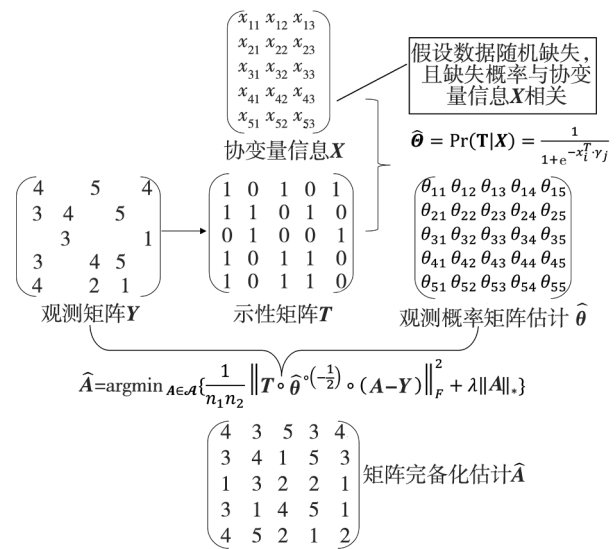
$\begin{pmatrix} x_{11} & x_{12} & x_{13} \\ x_{21} & x_{22} & x_{23} \\ x_{31} & x_{32} & x_{33} \\ x_{41} & x_{42} & x_{43} \\ x_{51} & x_{52} & x_{53} \end{pmatrix}$

协变量信息$\boldsymbol{X}$

假设数据随机缺失，且缺失概率与协变量信息$\boldsymbol{X}$相关

$\widehat{\boldsymbol{\Theta}} = \Pr(\mathbf{T}|\boldsymbol{X}) = \frac{1}{1+e^{-x_i^T \cdot \gamma_j}}$

$\begin{pmatrix} 4 & & 5 & & 4 \\ 3 & 4 & & 5 & \\ & 3 & & & 1 \\ 3 & & 4 & 5 & \\ 4 & & 2 & 1 & \end{pmatrix}$

观测矩阵$\boldsymbol{Y}$

$\begin{pmatrix} 1 & 0 & 1 & 0 & 1 \\ 1 & 1 & 0 & 1 & 0 \\ 0 & 1 & 0 & 0 & 1 \\ 1 & 0 & 1 & 1 & 0 \\ 1 & 0 & 1 & 1 & 0 \end{pmatrix}$

示性矩阵$\boldsymbol{T}$

$\begin{pmatrix} \theta_{11} & \theta_{12} & \theta_{13} & \theta_{14} & \theta_{15} \\ \theta_{21} & \theta_{22} & \theta_{23} & \theta_{24} & \theta_{25} \\ \theta_{31} & \theta_{32} & \theta_{33} & \theta_{34} & \theta_{35} \\ \theta_{41} & \theta_{42} & \theta_{43} & \theta_{44} & \theta_{45} \\ \theta_{51} & \theta_{52} & \theta_{53} & \theta_{54} & \theta_{55} \end{pmatrix}$

观测概率矩阵估计 $\widehat{\boldsymbol{\theta}}$

$\widehat{\boldsymbol{A}}=\text{argmin}_{\boldsymbol{A}\in\mathcal{A}}\{\frac{1}{n_1 n_2}\left\|\boldsymbol{T}\circ\widehat{\boldsymbol{\theta}}^{\circ(-\frac{1}{2})}\circ(\boldsymbol{A}-\boldsymbol{Y})\right\|_F^2+\lambda\|\boldsymbol{A}\|_*\}$

$\begin{pmatrix} 4 & 3 & 5 & 3 & 4 \\ 3 & 4 & 1 & 5 & 3 \\ 1 & 3 & 2 & 2 & 1 \\ 3 & 1 & 4 & 5 & 1 \\ 4 & 5 & 2 & 1 & 2 \end{pmatrix}$

矩阵完备化估计$\widehat{\boldsymbol{A}}$